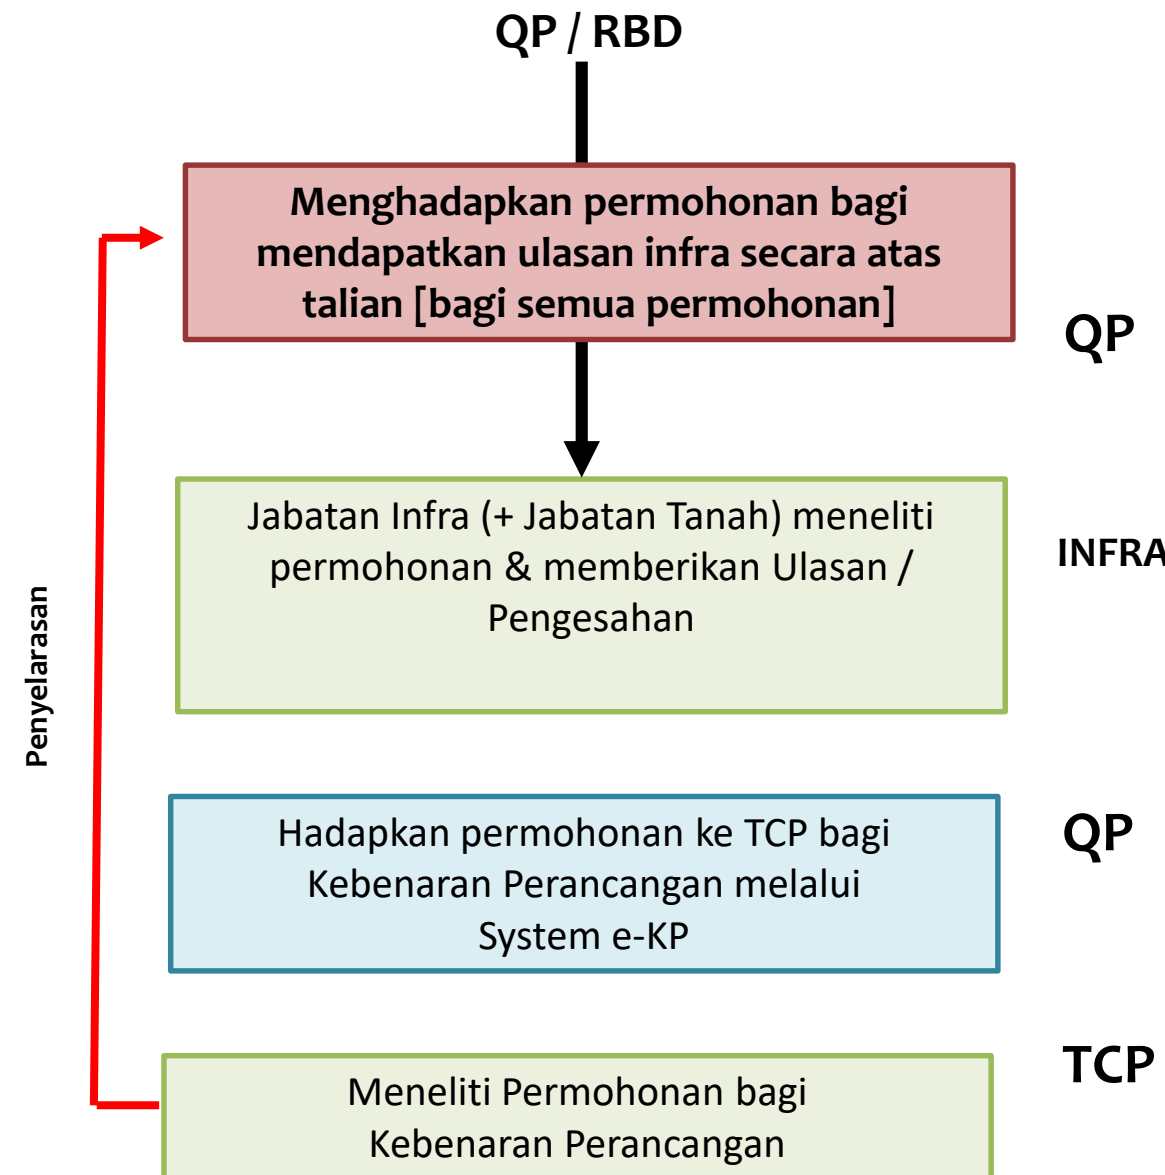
QP / RBD

Menghadapkan permohonan bagi mendapatkan ulasan infra secara atas talian [bagi semua permohonan]

QP

Jabatan Infra (+ Jabatan Tanah) meneliti permohonan & memberikan Ulasan / Pengesahan

INFRA

Penyelarasan

Hadapkan permohonan ke TCP bagi Kebenaran Perancangan melalui System e-KP

QP

TCP

Meneliti Permohonan bagi Kebenaran Perancangan